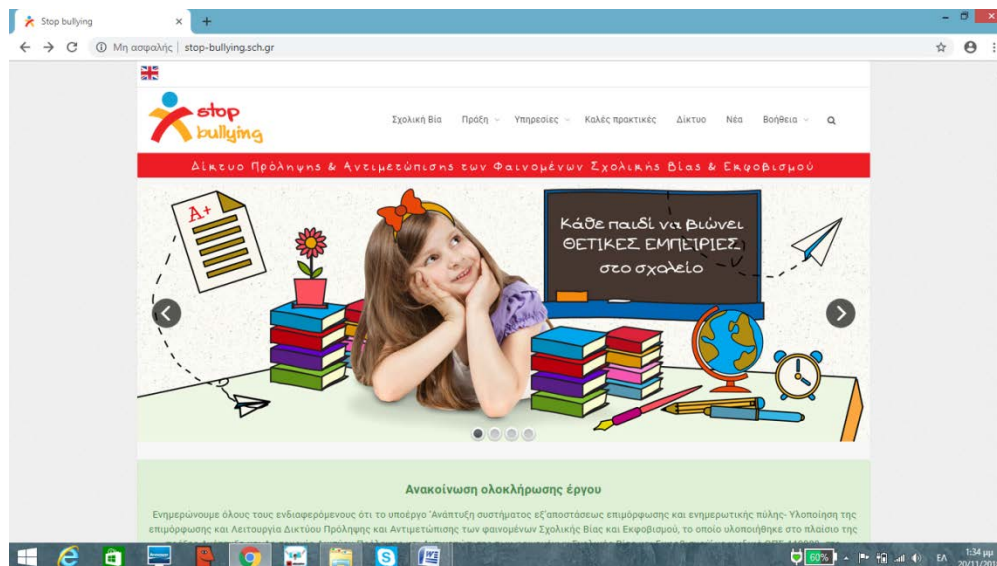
Stop bullying ×
Μη ασφαλής | stop-bullying.sch.gr

stop bullying

Σχολική Βία   Πράξη   Υπηρεσίες   Καλές πρακτικές   Δίκτυο   Νέα   Βοήθεια

Δίκτυο Πρόληψης & Αντιμετώπισης των Φαινομένων Σχολικής Βίας & Εκφοβισμού

A+

Κάθε παιδί να βιώνει ΘΕΤΙΚΕΣ ΕΜΠΕΙΡΙΕΣ στο σχολείο

Ανακοίνωση ολοκλήρωσης έργου

Ενημερώνουμε όλους τους ενδιαφερόμενους ότι το υποέργο 'Ανάπτυξη συστήματος εξ'αποστάσεως επιμόρφωσης και ενημερωτικής πύλης- Υλοποίηση της επιμόρφωσης και Λειτουργία Δικτύου Πρόληψης και Αντιμετώπισης των φαινομένων Σχολικής Βίας και Εκφοβισμού, το οποίο ολοκληρώθηκε στο πλαίσιο της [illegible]

60%   ΕΛ   1:34 μμ   20/11/201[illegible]